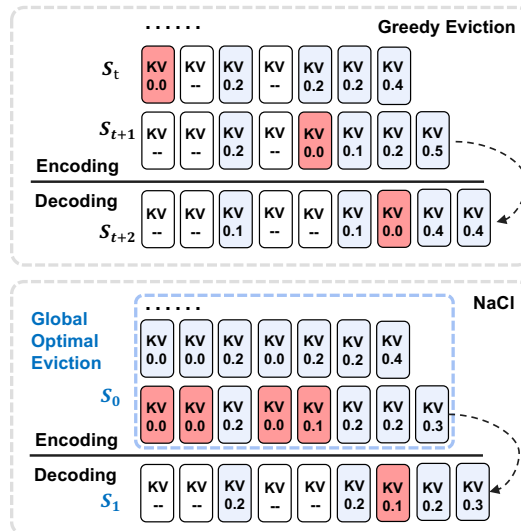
Greedy Eviction

......

$S_t$ KV 0.0 KV -- KV 0.2 KV -- KV 0.2 KV 0.2 KV 0.4

$S_{t+1}$ KV -- KV -- KV 0.2 KV -- KV 0.0 KV 0.1 KV 0.2 KV 0.5

Encoding

Decoding

$S_{t+2}$ KV -- KV -- KV 0.1 KV -- KV -- KV 0.1 KV 0.0 KV 0.4 KV 0.4

NaCl

Global Optimal Eviction

......

KV 0.0 KV 0.0 KV 0.2 KV 0.0 KV 0.2 KV 0.2 KV 0.4

$S_0$ KV 0.0 KV 0.0 KV 0.2 KV 0.0 KV 0.1 KV 0.2 KV 0.2 KV 0.3

Encoding

Decoding

$S_1$ KV -- KV -- KV 0.2 KV -- KV -- KV 0.2 KV 0.1 KV 0.2 KV 0.3